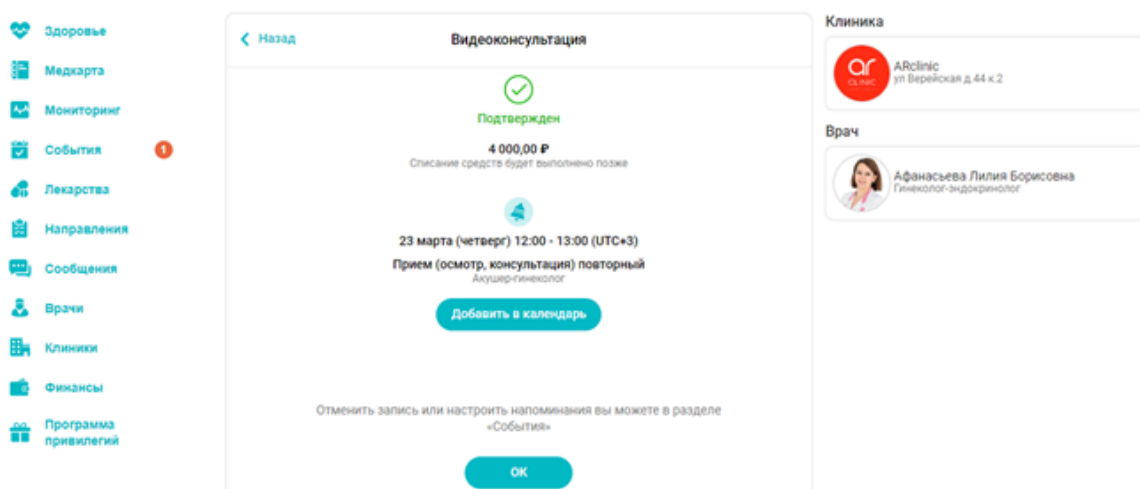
Здоровье
Медкарта
Мониторинг
События 1
Лекарства
Направления
Сообщения
Врачи
Клиники
Финансы
Программа привилегий

Назад
Видеоконсультация

Подтвержден

4 000,00 ₽
Списание средств будет выполнено позже

23 марта (четверг) 12:00 - 13:00 (UTC+3)

Прием (осмотр, консультация) повторный
Акушер-гинеколог

Добавить в календарь

Отменить запись или настроить напоминания вы можете в разделе «События»

OK

Клиника
ar CLINIC
ARclinic
ул Верейская д.44 к.2

Врач
Афанасьева Лилия Борисовна
Гинеколог-эндокринолог